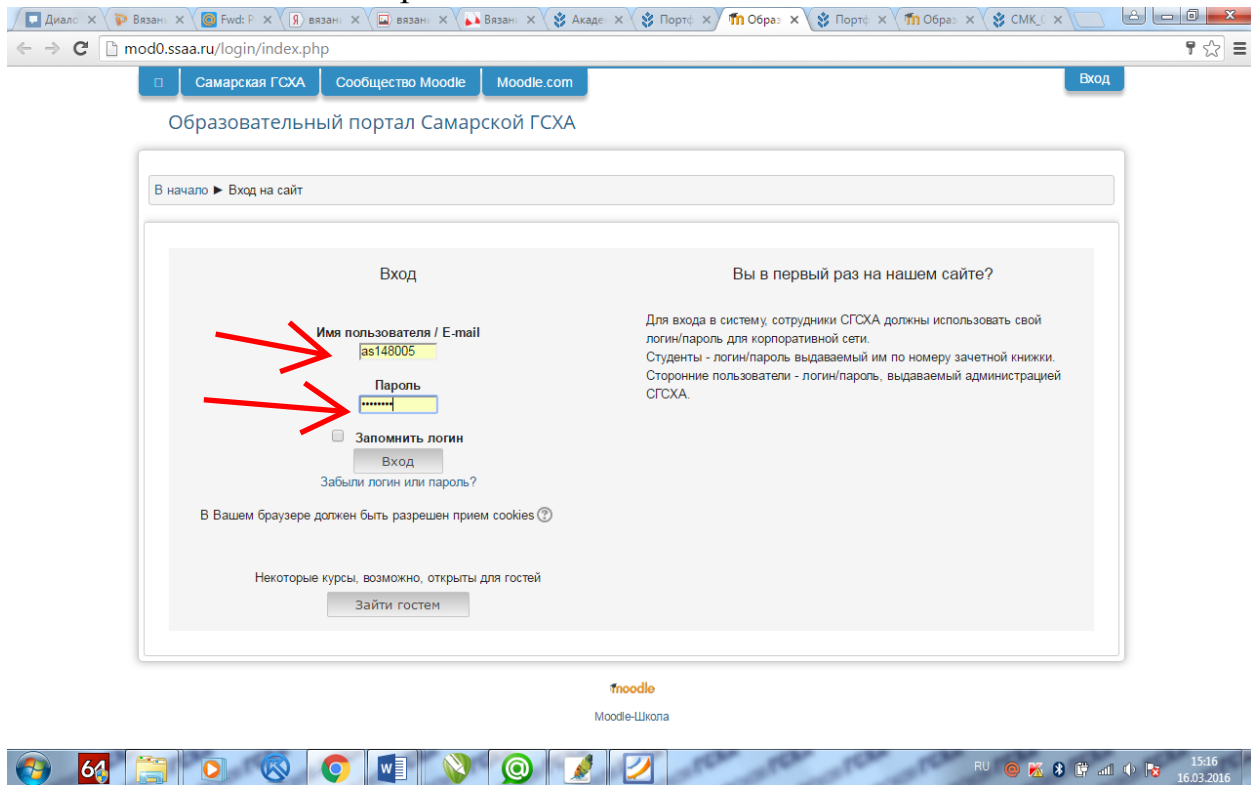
Диало ✕ Вязан ✕ Fwd: P ✕ вязан ✕ вязан ✕ Вязан ✕ Акаде ✕ Портф ✕ Образ ✕ Портф ✕ Образ ✕ СМК_ ✕

mod0.ssaa.ru/login/index.php

Самарская ГСХА | Сообщество Moodle | Moodle.com | Вход

Образовательный портал Самарской ГСХА

В начало ► Вход на сайт

Вход

Имя пользователя / E-mail
as148005

Пароль
••••••••

Запомнить логин

Вход

Забыли логин или пароль?

В Вашем браузере должен быть разрешен прием cookies

Некоторые курсы, возможно, открыты для гостей

Зайти гостем

Вы в первый раз на нашем сайте?

Для входа в систему, сотрудники СГСХА должны использовать свой логин/пароль для корпоративной сети.
Студенты - логин/пароль выдаваемый им по номеру зачетной книжки.
Сторонние пользователи - логин/пароль, выдаваемый администрацией СГСХА.

moodle

Moodle-Школа

64

RU 15:16 16.03.2016